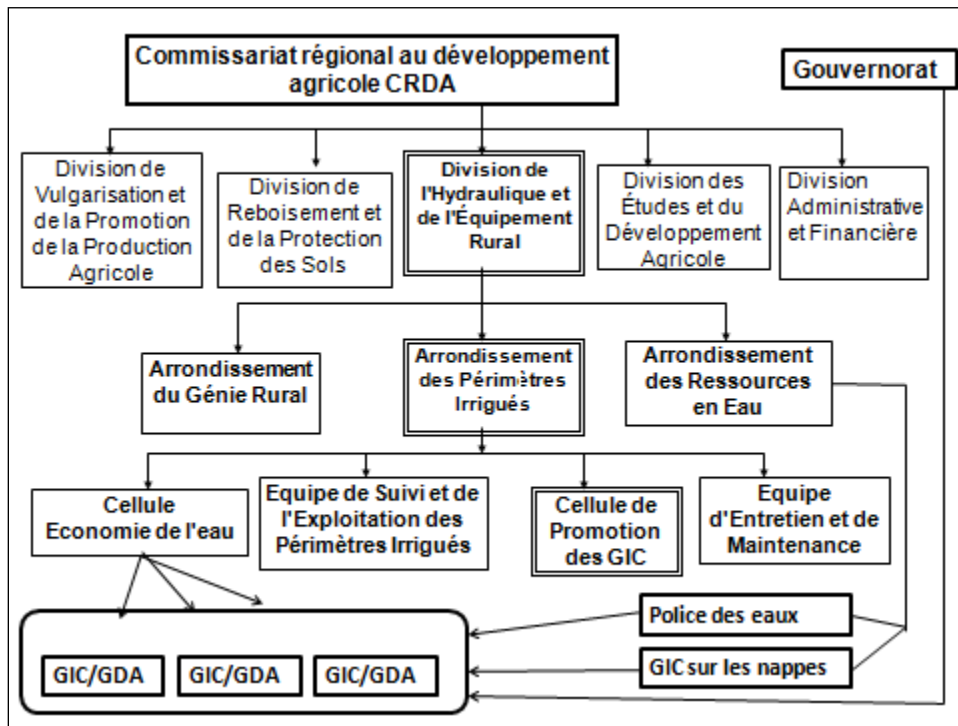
Commissariat régional au développement agricole CRDA

Gouvernorat

Division de Vulgarisation et de la Promotion de la Production Agricole

Division de Reboisement et de la Protection des Sols

Division de l'Hydraulique et de l'Équipement Rural

Division des Études et du Développement Agricole

Division Administrative et Financière

Arrondissement du Génie Rural

Arrondissement des Périmètres Irrigués

Arrondissement des Ressources en Eau

Cellule Economie de l'eau

Equipe de Suivi et de l'Exploitation des Périmètres Irrigués

Cellule de Promotion des GIC

Equipe d'Entretien et de Maintenance

Police des eaux

GIC sur les nappes

GIC/GDA

GIC/GDA

GIC/GDA